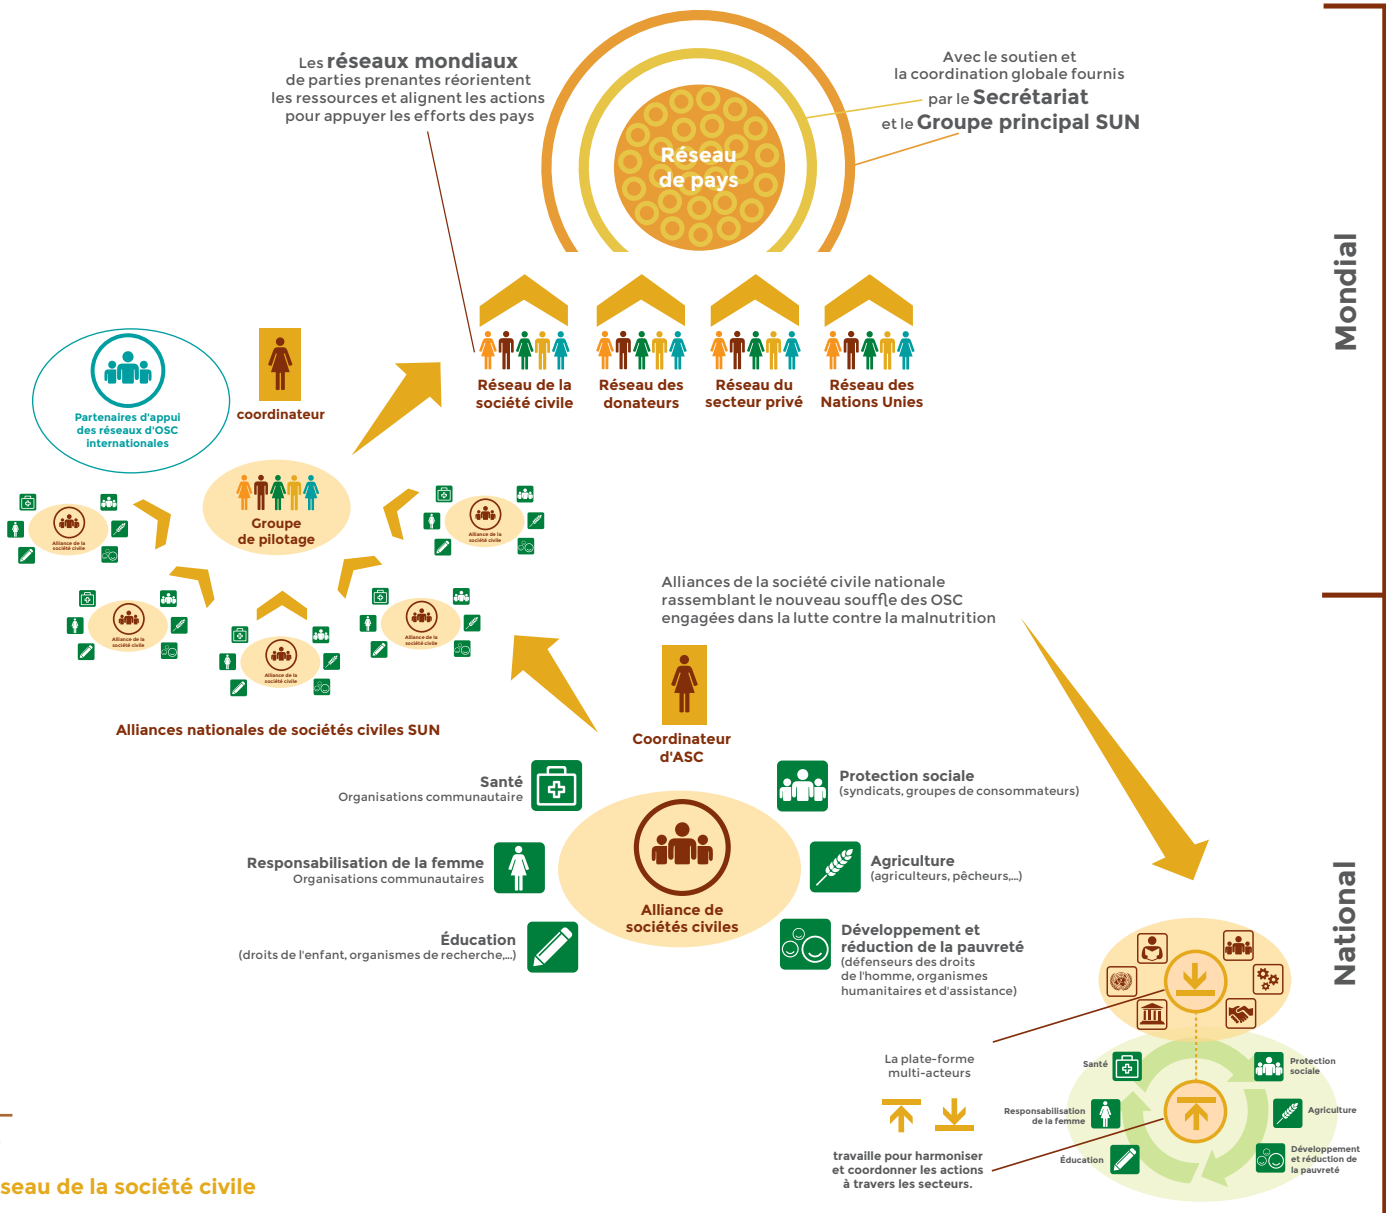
Les réseaux mondiaux de parties prenantes réorientent les ressources et alignent les actions pour appuyer les efforts des pays

Réseau de pays

Avec le soutien et la coordination globale fournis par le Secrétariat et le Groupe principal SUN

Mondial

Réseau de la société civile

Réseau des donateurs

Réseau du secteur privé

Réseau des Nations Unies

Partenaires d'appui des réseaux d'OSC internationales

coordinateur

Groupe de pilotage

Alliance de la société civile

Alliance de la société civile

Alliance de la société civile

Alliance de la société civile

Alliance de la société civile

Alliances nationales de sociétés civiles SUN

Alliances de la société civile nationale rassemblant le nouveau souffle des OSC engagées dans la lutte contre la malnutrition

Coordinateur d'ASC

Santé
Organisations communautaire

Responsabilisation de la femme
Organisations communautaires

Éducation
(droits de l'enfant, organismes de recherche,...)

Alliance de sociétés civiles

Protection sociale
(syndicats, groupes de consommateurs)

Agriculture
(agriculteurs, pêcheurs,...)

Développement et réduction de la pauvreté
(défenseurs des droits de l'homme, organismes humanitaires et d'assistance)

National

La plate-forme multi-acteurs

travaille pour harmoniser et coordonner les actions à travers les secteurs.

Santé

Responsabilisation de la femme

Éducation

Protection sociale

Agriculture

Développement et réduction de la pauvreté

seau de la société civile